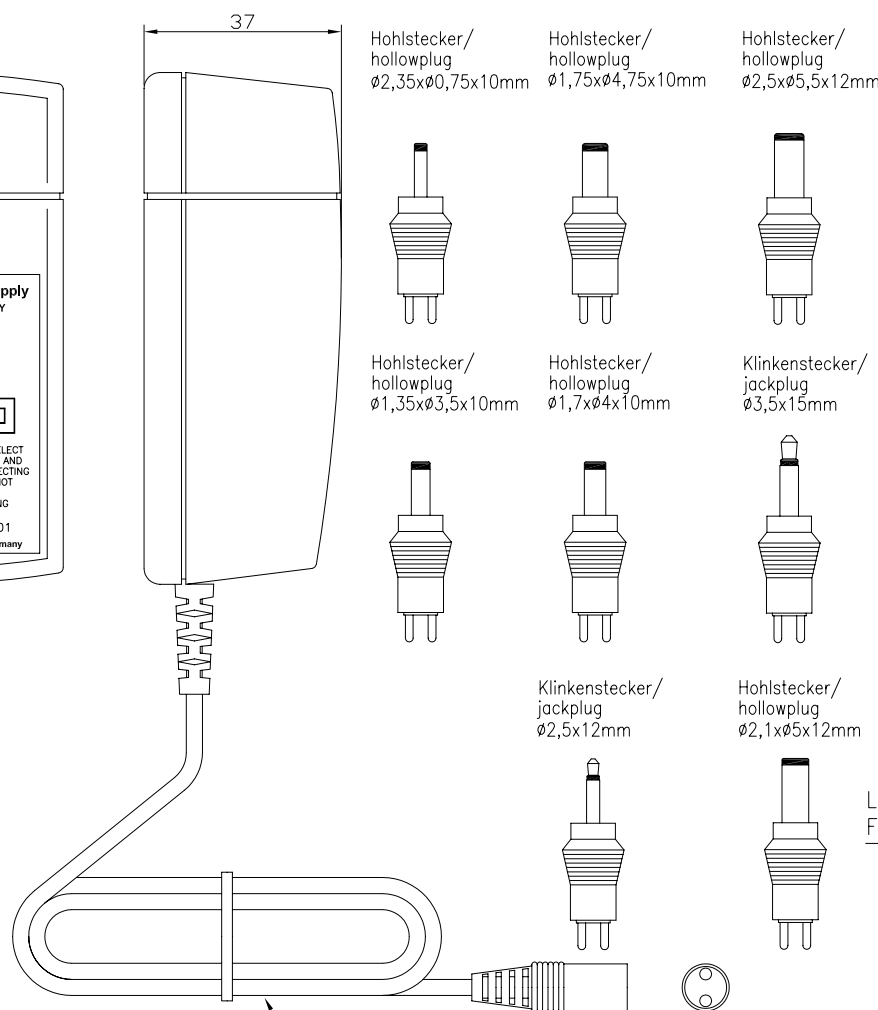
37

Hohlstecker/
hollowplug
ø2,35xø0,75x10mm

Hohlstecker/
hollowplug
ø1,75xø4,75x10mm

Hohlstecker/
hollowplug
ø2,5xø5,5x12mm

pply
Y

LECT
AND
ECTING
OT

G

01
many

Hohlstecker/
hollowplug
ø1,35xø3,5x10mm

Hohlstecker/
hollowplug
ø1,7xø4x10mm

Klinkenstecker/
jackplug
ø3,5x15mm

Klinkenstecker/
jackplug
ø2,5x12mm

Hohlstecker/
hollowplug
ø2,1xø5x12mm

L
F